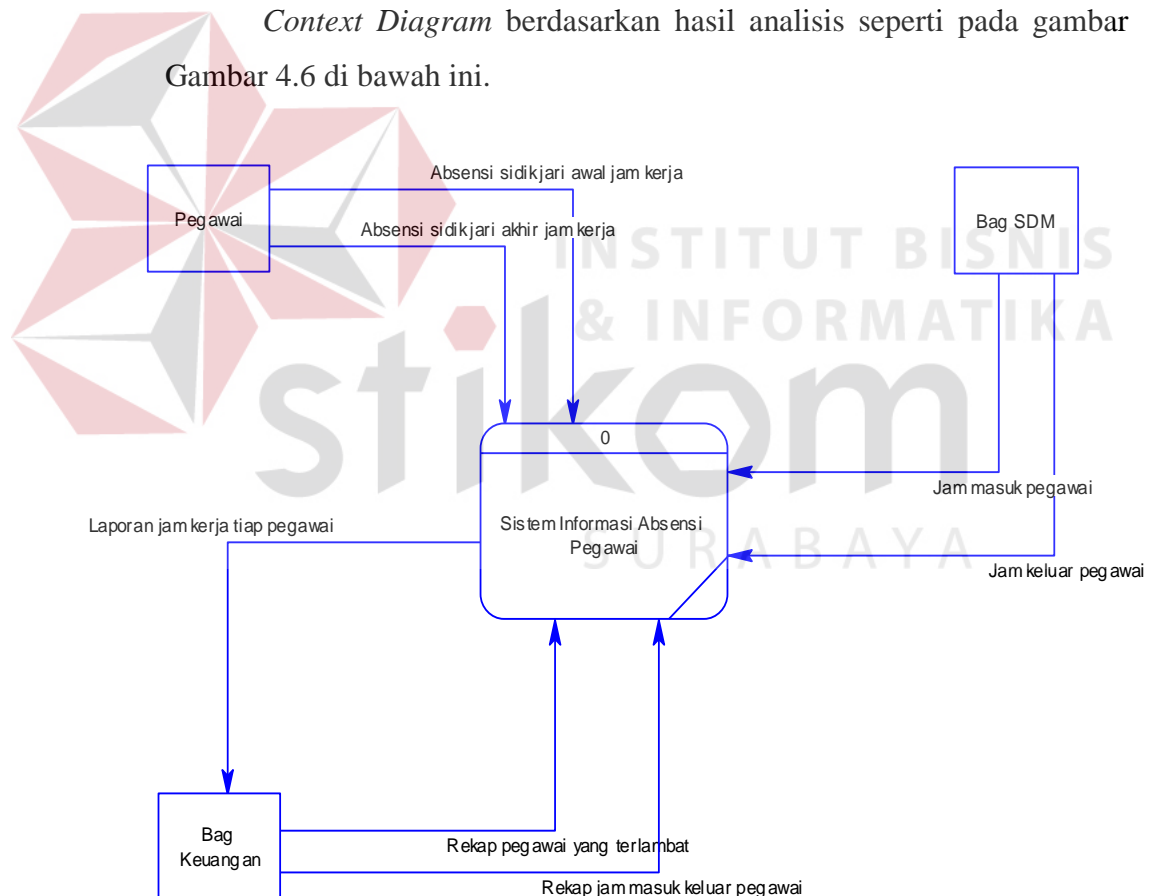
*Context Diagram* berdasarkan hasil analisis seperti pada gambar Gambar 4.6 di bawah ini.

INSTITUT BISNIS & INFORMATIKA

stikom

SURABAYA

Pegawai

Absensi sidikjari awal jam kerja

Absensi sidikjari akhir jam kerja

Bag SDM

0

Sistem Informasi Absensi Pegawai

Jam masuk pegawai

Jam keluar pegawai

Laporan jam kerja tiap pegawai

Bag Keuangan

Rekap pegawai yang terlambat

Rekap jam masuk keluar pegawai